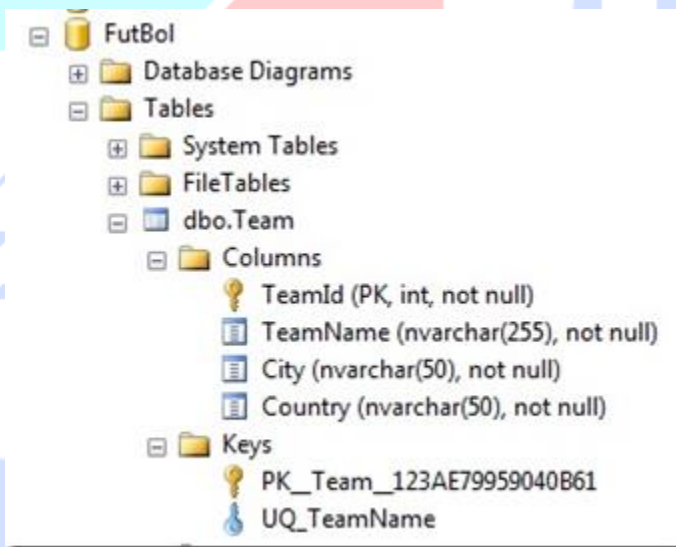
FutBol
Database Diagrams
Tables
System Tables
FileTables
dbo.Team
Columns
TeamId (PK, int, not null)
TeamName (nvarchar(255), not null)
City (nvarchar(50), not null)
Country (nvarchar(50), not null)
Keys
PK__Team__123AE79959040B61
UQ_TeamName